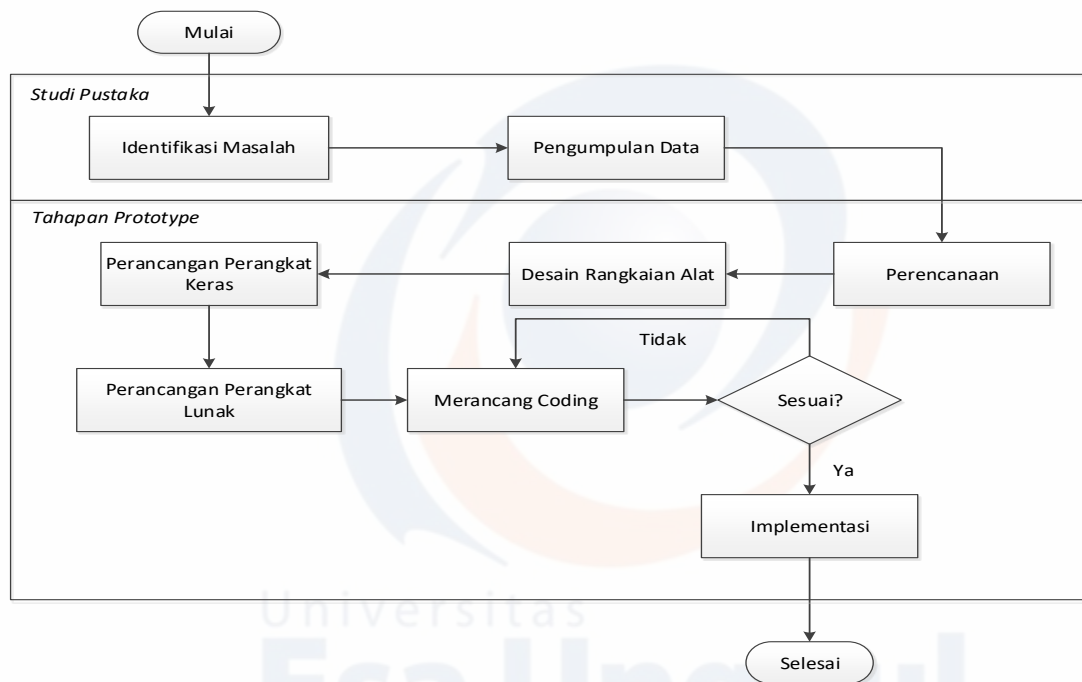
Mulai

Studi Pustaka

Identifikasi Masalah

Pengumpulan Data

Tahapan Prototype

Perancangan Perangkat Keras

Desain Rangkaian Alat

Perencanaan

Tidak

Perancangan Perangkat Lunak

Merancang Coding

Sesuai?

Ya

Implementasi

Universitas

Esa Unggul

Selesai